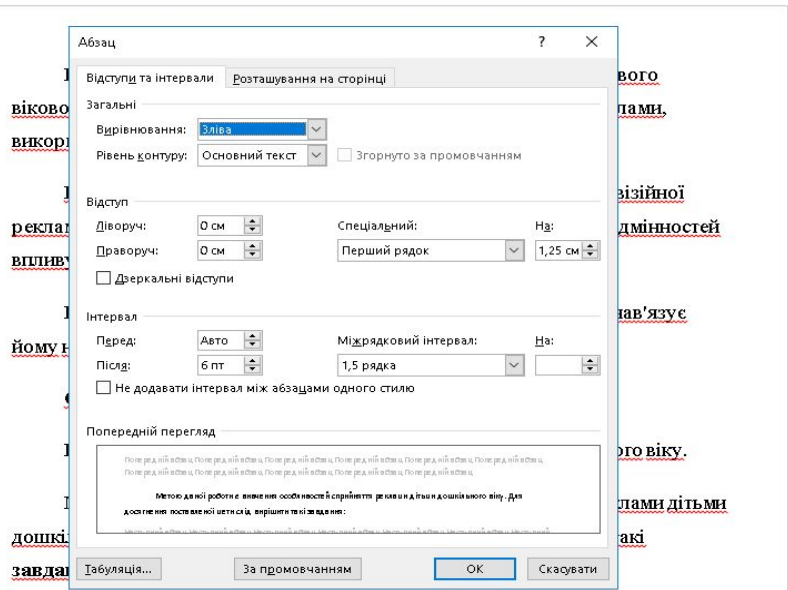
Абзац

?

×

Відступи та інтервали

Розташування на сторінці

Загальні

Вирівнювання: Зліва

Рівень контуру: Основний текст

Згорнуто за промовчанням

Відступ

Ліворуч: 0 см

Праворуч: 0 см

Спеціальний:

Перший рядок

На:

1,25 см

Дзеркальні відступи

Інтервал

Перед: Авто

Після: 6 пт

Міжрядковий інтервал:

1,5 рядка

На:

Не додавати інтервал між абзацами одного стилю

Попередній перегляд

Попередній абзац Попередній абзац Попередній абзац Попередній абзац Попередній абзац Попередній абзац Попередній абзац Попередній абзац Попередній абзац Попередній абзац Попередній абзац Попередній абзац

Метою даної роботи є вивчення особливостей сприйняття реклами дітьми дошкільного віку. Для досягнення поставленої мети слід вирішити такі завдання:

Табуляція...

За промовчанням

OK

Скасувати

вого

віково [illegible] лами,

викор

візійної

рекла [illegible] дмінностей

вплив

нав'язує

йому н

ого віку.

ламі дітьми

дошкі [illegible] акі

завда